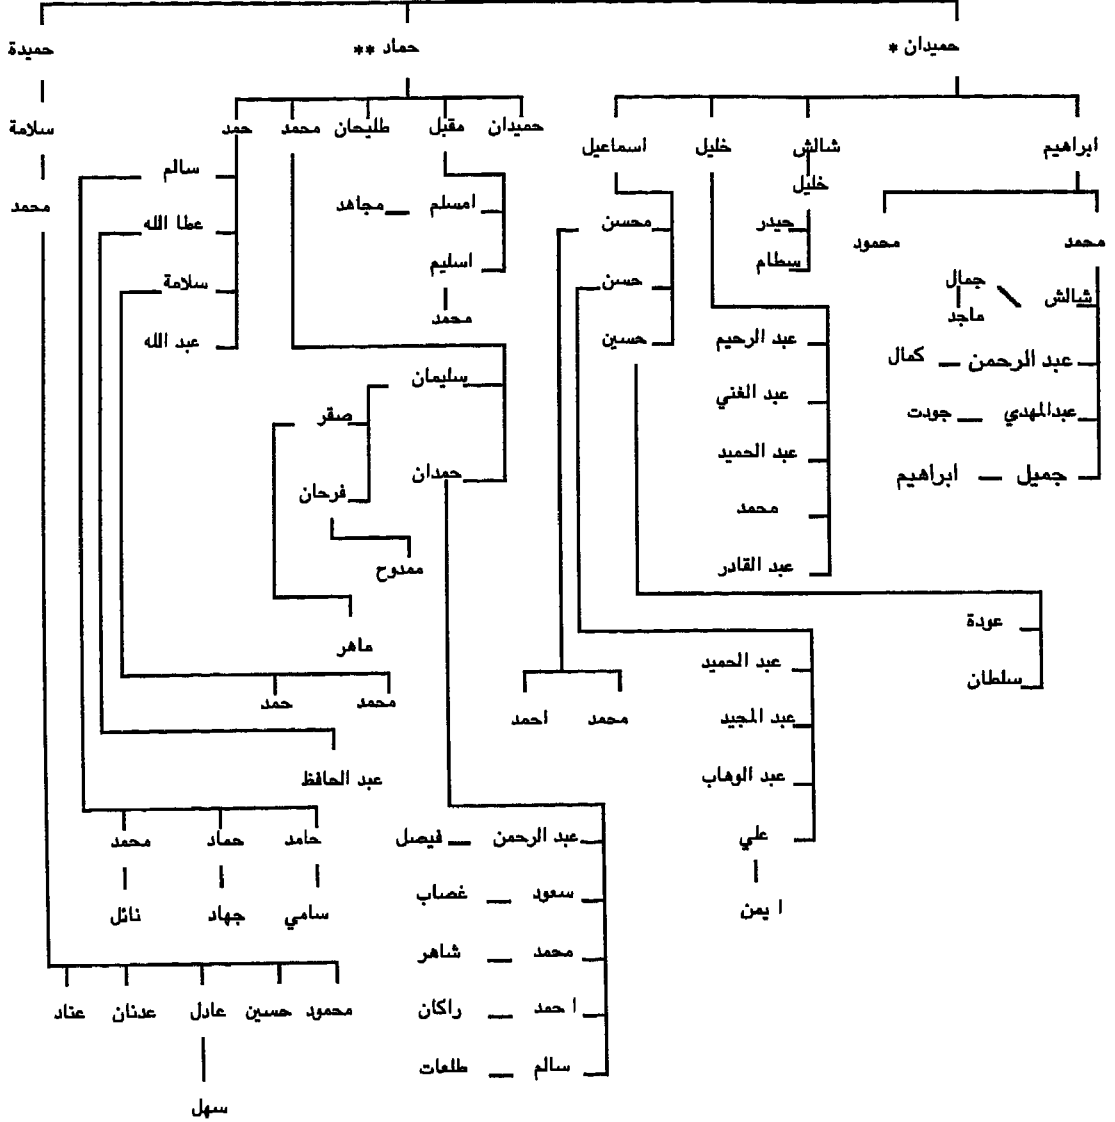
حميدان * حماد ** حميدة

ابراهيم شالش خليل اسماعيل
حميدان مقبل طليحان محمد حمد
سلامة

محمد محمود
شالش جمال ماجد
عبد الرحمن كمال
عبدالمهدي جودت
جميل ابراهيم

خليل
حيدر
سطام

عبد الرحيم
عبد الغني
عبد الحميد
محمد
عبد القادر

محسن
حسن
حسين

عودة
سلطان

عبد الحميد
عبد المجيد
عبد الوهاب
علي
ا يمن

محمد احمد

امسلم مجاهد
اسليم
محمد

سليمان
صقر
فرحان
ممدوح
ماهر
حمدان

عبد الرحمن فيصل
سعود غصاب
محمد شاهر
ا حمد راكان
سالم طلعات

سالم
عطا الله
سلامة
عبد الله

محمد حمد
عبد الحافظ

حامد حماد محمد
سامي جهاد نائل

محمد

محمود حسين عادل عدنان عناد
سهل